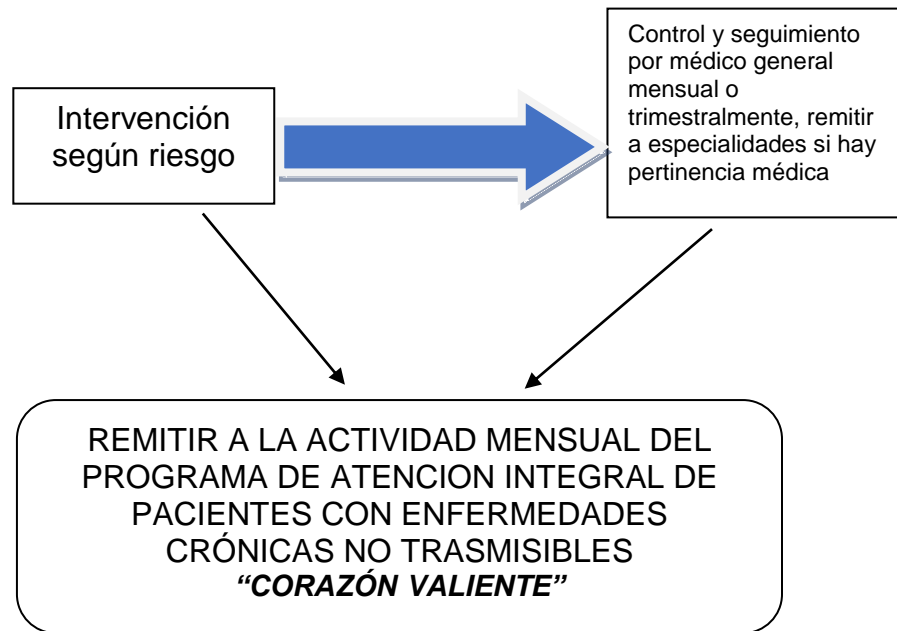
Intervención según riesgo

Control y seguimiento por médico general mensual o trimestralmente, remitir a especialidades si hay pertinencia médica

REMITIR A LA ACTIVIDAD MENSUAL DEL PROGRAMA DE ATENCION INTEGRAL DE PACIENTES CON ENFERMEDADES CRÓNICAS NO TRASMISIBLES
*“CORAZÓN VALIENTE”*